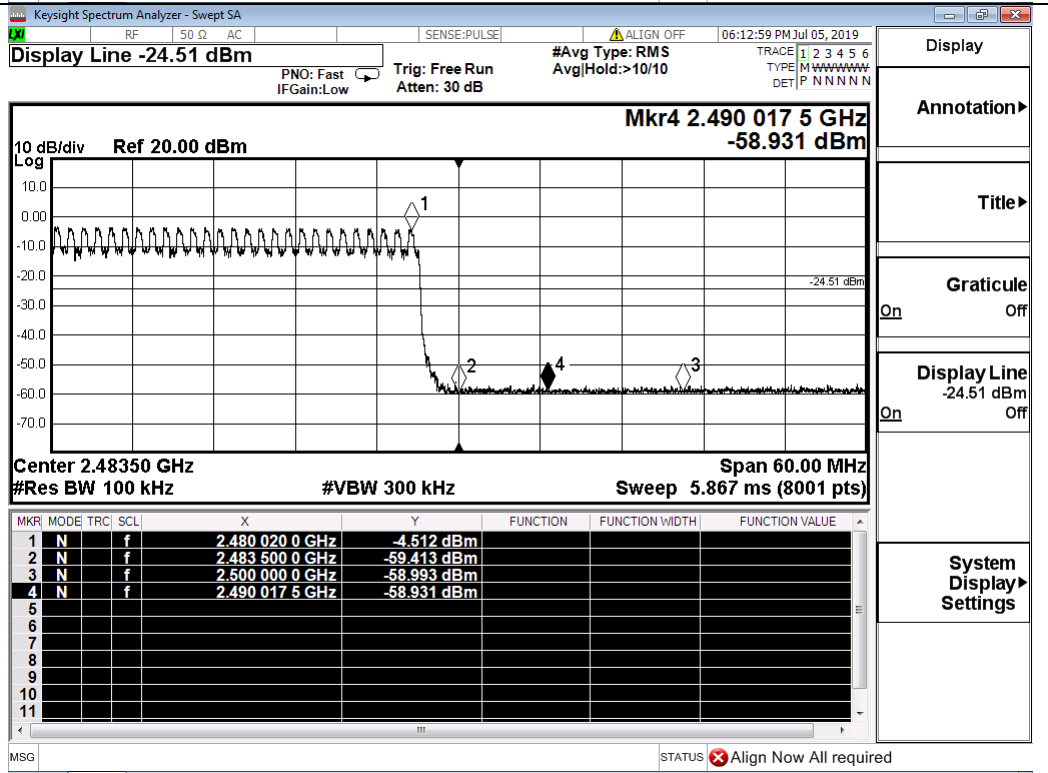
Keysight Spectrum Analyzer - Swept SA
LXI RF 50 Ω AC SENSE:PULSE ALIGN OFF 06:12:59 PM Jul 05, 2019
Display Line -24.51 dBm
PNO: Fast
IFGain:Low
Trig: Free Run
Atten: 30 dB
#Avg Type: RMS
Avg|Hold:>10/10
TRACE 1 2 3 4 5 6
TYPE M WWWWW
DET P N N N N N

Mkr4 2.490 017 5 GHz
-58.931 dBm
10 dB/div Ref 20.00 dBm
Log
10.0
0.00
-10.0
-20.0
-30.0
-40.0
-50.0
-60.0
-70.0
1
2
3
4
-24.51 dBm
Center 2.48350 GHz
#Res BW 100 kHz
#VBW 300 kHz
Span 60.00 MHz
Sweep 5.867 ms (8001 pts)

| MKR | MODE | TRC | SCL | X | Y | FUNCTION | FUNCTION WIDTH | FUNCTION VALUE |
|---|---|---|---|---|---|---|---|---|
| 1 | N | | f | 2.480 020 0 GHz | -4.512 dBm | | | |
| 2 | N | | f | 2.483 500 0 GHz | -59.413 dBm | | | |
| 3 | N | | f | 2.500 000 0 GHz | -58.993 dBm | | | |
| 4 | N | | f | 2.490 017 5 GHz | -58.931 dBm | | | |
| 5 | | | | | | | | |
| 6 | | | | | | | | |
| 7 | | | | | | | | |
| 8 | | | | | | | | |
| 9 | | | | | | | | |
| 10 | | | | | | | | |
| 11 | | | | | | | | |

Display
Annotation▸
Title▸
Graticule
On Off
Display Line
-24.51 dBm
On Off
System Display▸ Settings

MSG
STATUS Align Now All required